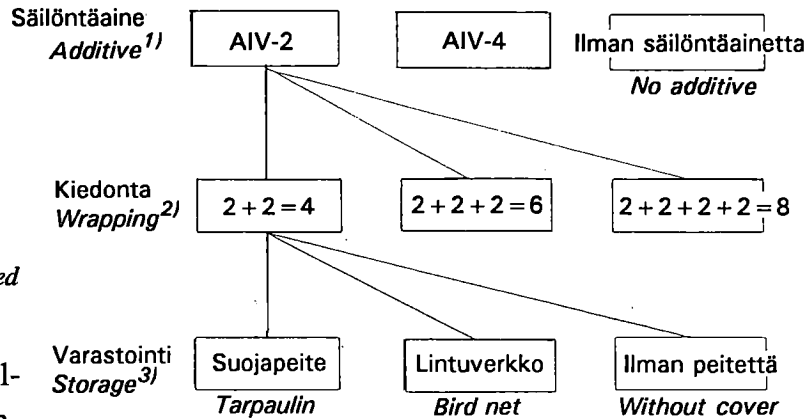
Säilöntäaine
Additive$^{1)}$

AIV-2

AIV-4

Ilman säilöntäainetta
No additive

Kiedonta
Wrapping$^{2)}$

$2+2=4$

$2+2+2=6$

$2+2+2+2=8$

Varastointi
Storage$^{3)}$

Suojapeite
Tarpaulin

Lintuverkko
Bird net

Ilman peitettä
Without cover

ed

1-
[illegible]